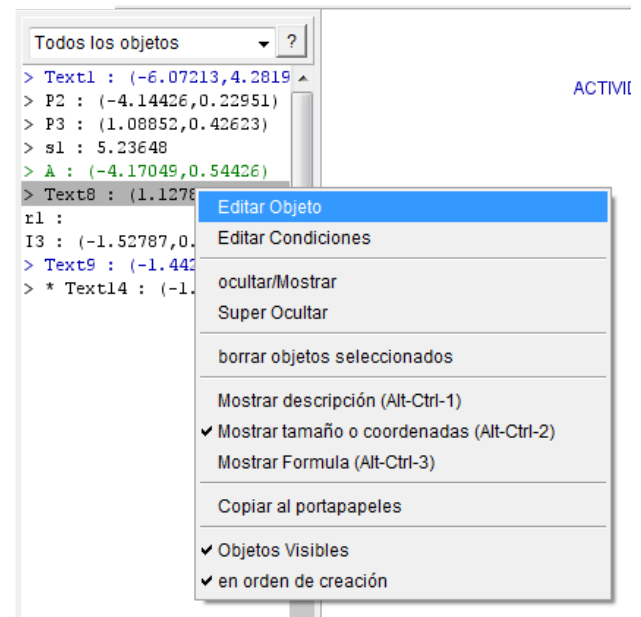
Todos los objetos ?
> Text1 : (-6.07213,4.2819
> P2 : (-4.14426,0.22951)
> P3 : (1.08852,0.42623)
> s1 : 5.23648
> A : (-4.17049,0.54426)
> Text8 : (1.1278
r1 :
I3 : (-1.52787,0.
> Text9 : (-1.442
> * Text14 : (-1.

ACTIVI

Editar Objeto
Editar Condiciones
ocultar/Mostrar
Super Ocultar
borrar objetos seleccionados
Mostrar descripción (Alt-Ctrl-1)
✔ Mostrar tamaño o coordenadas (Alt-Ctrl-2)
Mostrar Formula (Alt-Ctrl-3)
Copiar al portapapeles
✔ Objetos Visibles
✔ en orden de creación